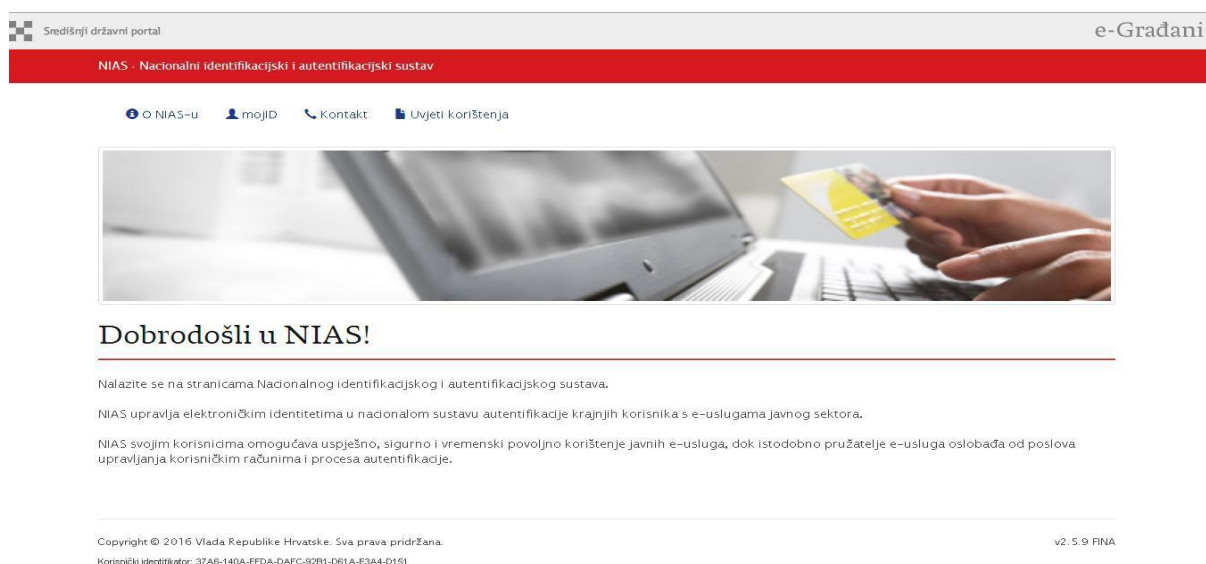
Središnji državni portal

e-Građani

NIAS - Nacionalni identifikacijski i autentifikacijski sustav

O NIAS-u mojID Kontakt Uvjeti korištenja

Dobrodošli u NIAS!

Nalazite se na stranicama Nacionalnog identifikacijskog i autentifikacijskog sustava.

NIAS upravlja elektroničkim identitetima u nacionalom sustavu autentifikacije krajnjih korisnika s e-uslugama javnog sektora.

NIAS svojim korisnicima omogućava uspješno, sigurno i vremenski povoljno korištenje javnih e-usluga, dok istodobno pružatelje e-usluga oslobađa od poslova upravljanja korisničkim računima i procesa autentifikacije.

Copyright © 2016 Vlada Republike Hrvatske. Sva prava pridržana.

v2.5.9 FINA

Korisnički identifikator: 37A6-140A-EFDA-DAFC-92B1-D61A-E3A4-D151